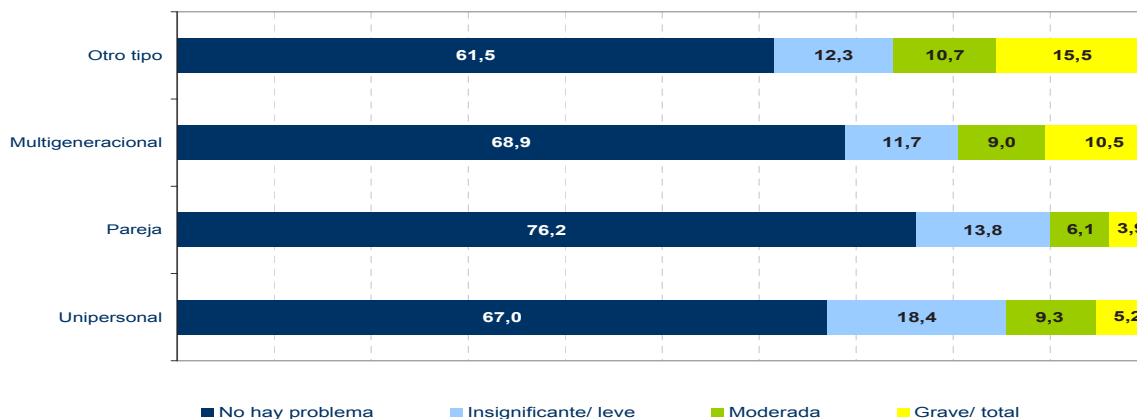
| | No hay problema | Insignificante/ leve | Moderada | Grave/ total |
|---|---|---|---|---|
| Otro tipo | 61,5 | 12,3 | 10,7 | 15,5 |
| Multigeneracional | 68,9 | 11,7 | 9,0 | 10,5 |
| Pareja | 76,2 | 13,8 | 6,1 | 3,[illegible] |
| Unipersonal | 67,0 | 18,4 | 9,3 | 5,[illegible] |

No hay problema
Insignificante/ leve
Moderada
Grave/ total